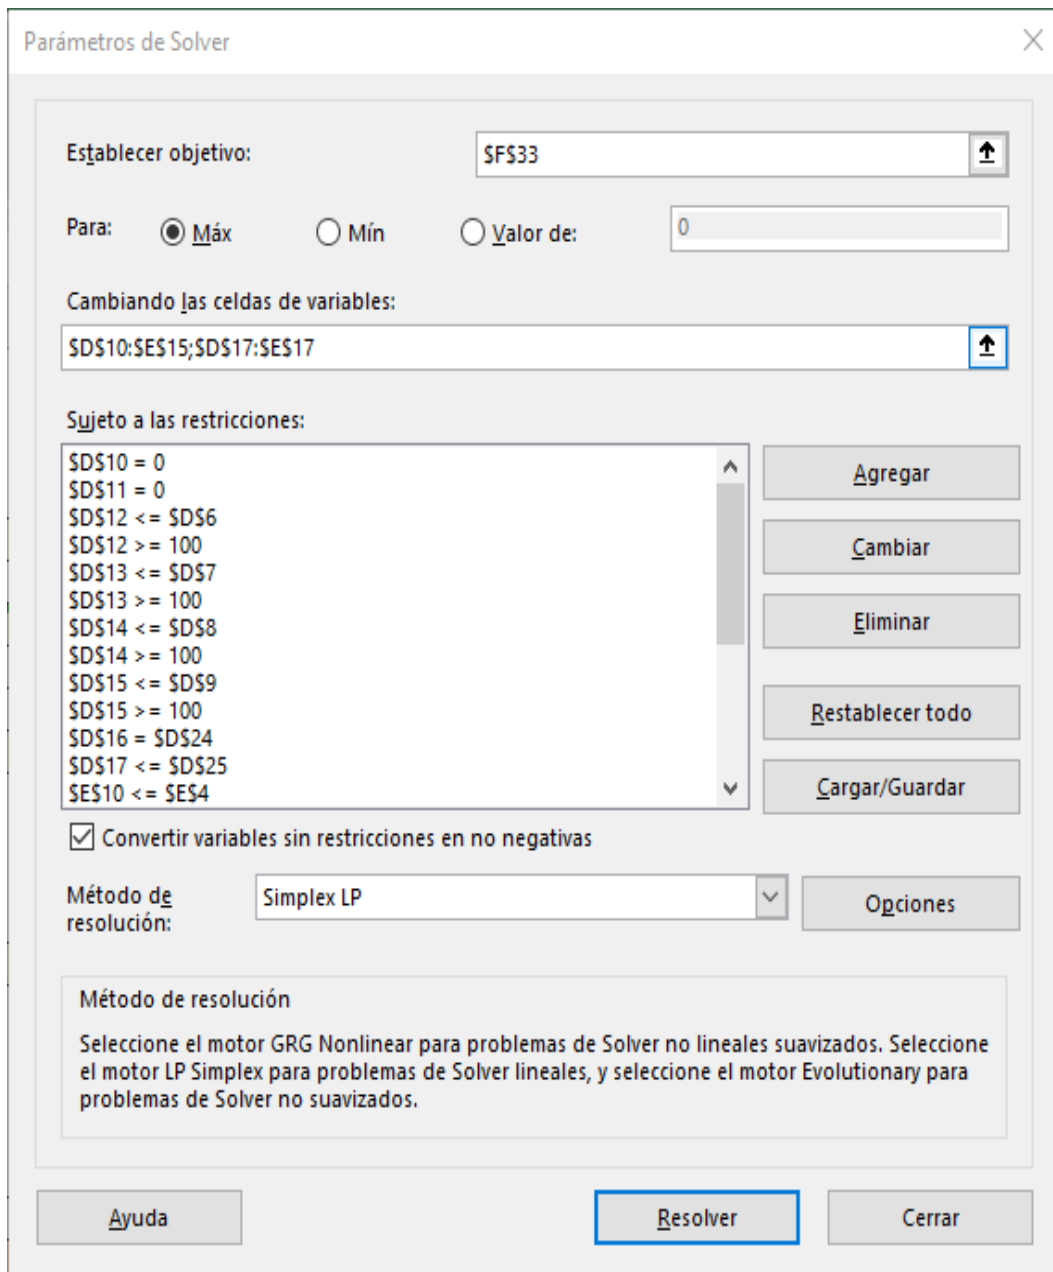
Parámetros de Solver

Establecer objetivo: $F$33

Para: Máx Mín Valor de: 0

Cambiando las celdas de variables:

$D$10:$E$15;$D$17:$E$17

Sujeto a las restricciones:

$D$10 = 0
$D$11 = 0
$D$12 <= $D$6
$D$12 >= 100
$D$13 <= $D$7
$D$13 >= 100
$D$14 <= $D$8
$D$14 >= 100
$D$15 <= $D$9
$D$15 >= 100
$D$16 = $D$24
$D$17 <= $D$25
$E$10 <= $E$4

Agregar

Cambiar

Eliminar

Restablecer todo

Cargar/Guardar

Convertir variables sin restricciones en no negativas

Método de resolución: Simplex LP

Opciones

Método de resolución

Seleccione el motor GRG Nonlinear para problemas de Solver no lineales suavizados. Seleccione el motor LP Simplex para problemas de Solver lineales, y seleccione el motor Evolutionary para problemas de Solver no suavizados.

Ayuda

Resolver

Cerrar